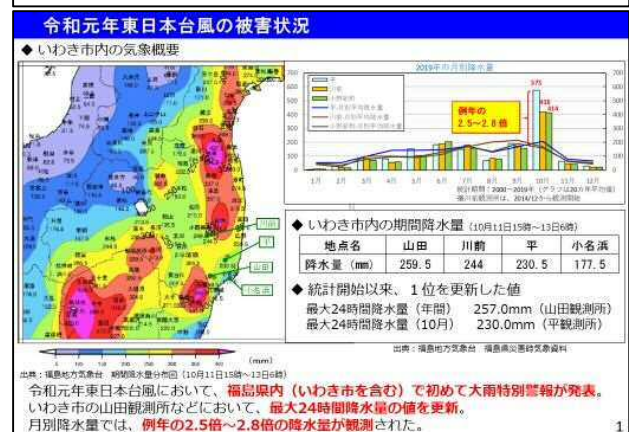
令和元年東日本台風の被害状況

◆ いわき市内の気象概要

2019年の月別降水量

575

例年の
2.5〜2.8倍

700
600
500
400
300
200
100
0

1月 2月 3月 4月 5月 6月 7月 8月 9月 10月 11月 12月

統計期間：2000〜2019年（グラフは20カ年平均）

(mm)

出典：福島地方気象台　期間降水量分布図（10月11日15時〜13日6時）

◆ いわき市内の期間降水量（10月11日15時〜13日6時）

| 地点名 | 山田 | 川前 | 平 | 小名浜 |
|---|---|---|---|---|
| 降水量（mm） | 259.5 | 244 | 230.5 | 177.5 |

◆ 統計開始以来、1位を更新した値

最大24時間降水量（年間）　257.0mm（山田観測所）
最大24時間降水量（10月）　230.0mm（平観測所）

出典：福島地方気象台　福島県災害時気象資料

令和元年東日本台風において、福島県内（いわき市を含む）で初めて大雨特別警報が発表。
いわき市の山田観測所などにおいて、最大24時間降水量の値を更新。
月別降水量では、例年の2.5倍〜2.8倍の降水量が観測された。

1